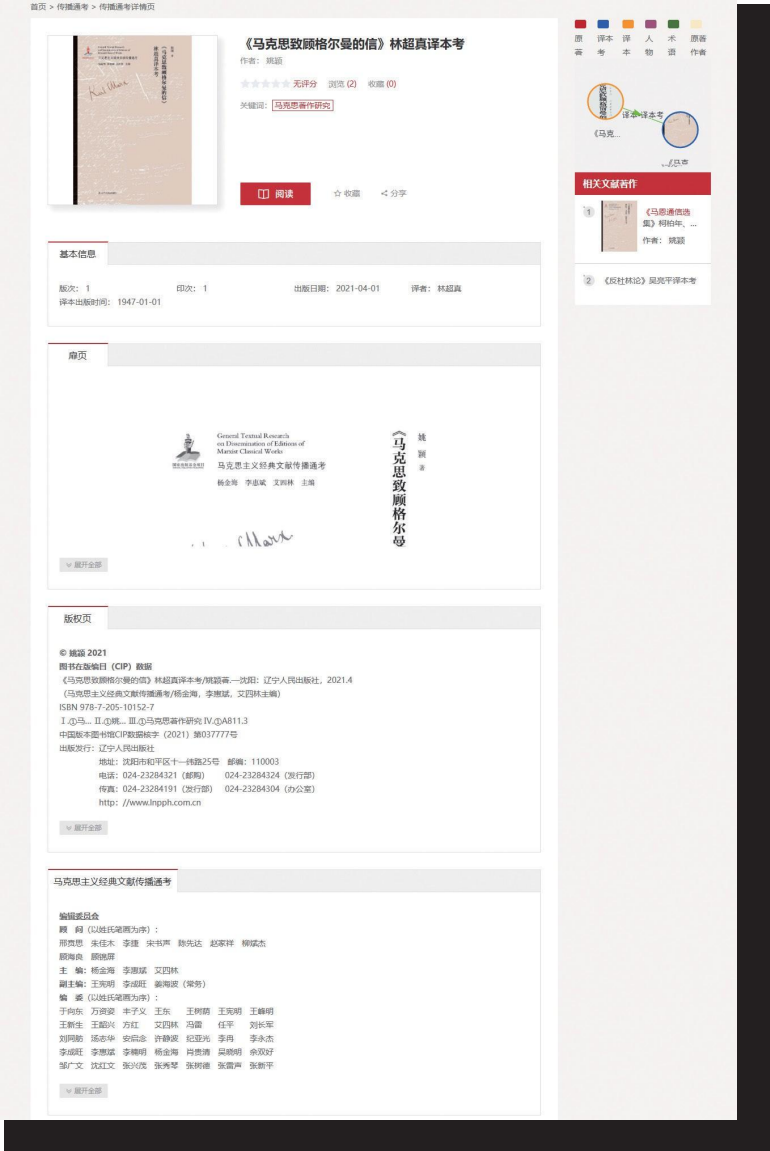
首页 > 传播通考 > 传播通考详情页

《马克思致顾格尔曼的信》林超真译本考

作者：姚颖

无评分 浏览 (2) 收藏 (0)

关键词：马克思著作研究

阅读 ☆ 收藏 分享

基本信息

版次：1 印次：1 出版日期：2021-04-01 译者：林超真

译本出版时间：1947-01-01

扉页

General Textual Research on Dissemination of Editions of Marxist Classical Works

马克思主义经典文献传播通考

杨金海 李惠斌 艾四林 主编

《马克思致顾格尔曼

姚颖 著

展开全部

版权页

© 姚颖 2021

图书在版编目（CIP）数据

《马克思致顾格尔曼的信》林超真译本考/姚颖著.—沈阳：辽宁人民出版社，2021.4

（马克思主义经典文献传播通考/杨金海，李惠斌，艾四林主编）

ISBN 978-7-205-10152-7

Ⅰ.①马... Ⅱ.①姚... Ⅲ.①马克思著作研究 Ⅳ.①A811.3

中国版本图书馆CIP数据核字（2021）第037777号

出版发行：辽宁人民出版社

地址：沈阳市和平区十一纬路25号 邮编：110003

电话：024-23284321（邮购） 024-23284324（发行部）

传真：024-23284191（发行部） 024-23284304（办公室）

http：//www.lnpph.com.cn

展开全部

马克思主义经典文献传播通考

编辑委员会

顾 问（以姓氏笔画为序）：

邢贲思 朱佳木 李捷 宋书声 陈先达 赵家祥 柳斌杰

顾海良 顾锦屏

主 编：杨金海 李惠斌 艾四林

副主编：王宪明 李成旺 姜海波（常务）

编 委（以姓氏笔画为序）：

于向东 万资姿 丰子义 王东 王树荫 王宪明 王峰明

王新生 王韶兴 方红 艾四林 冯雷 任平 刘长军

刘同舫 汤志华 安启念 许静波 纪亚光 李月 李永杰

李成旺 李惠斌 李楠明 杨金海 肖贵清 吴晓明 佘双好

邹广文 沈红文 张兴茂 张秀琴 张树德 张雷声 张新平

展开全部

原著 译本考 译本 人物 术语 原著作者

译本考

相关文献著作

1 《马恩通信选集》柯柏年、...

作者：姚颖

2 《反杜林论》吴亮平译本考